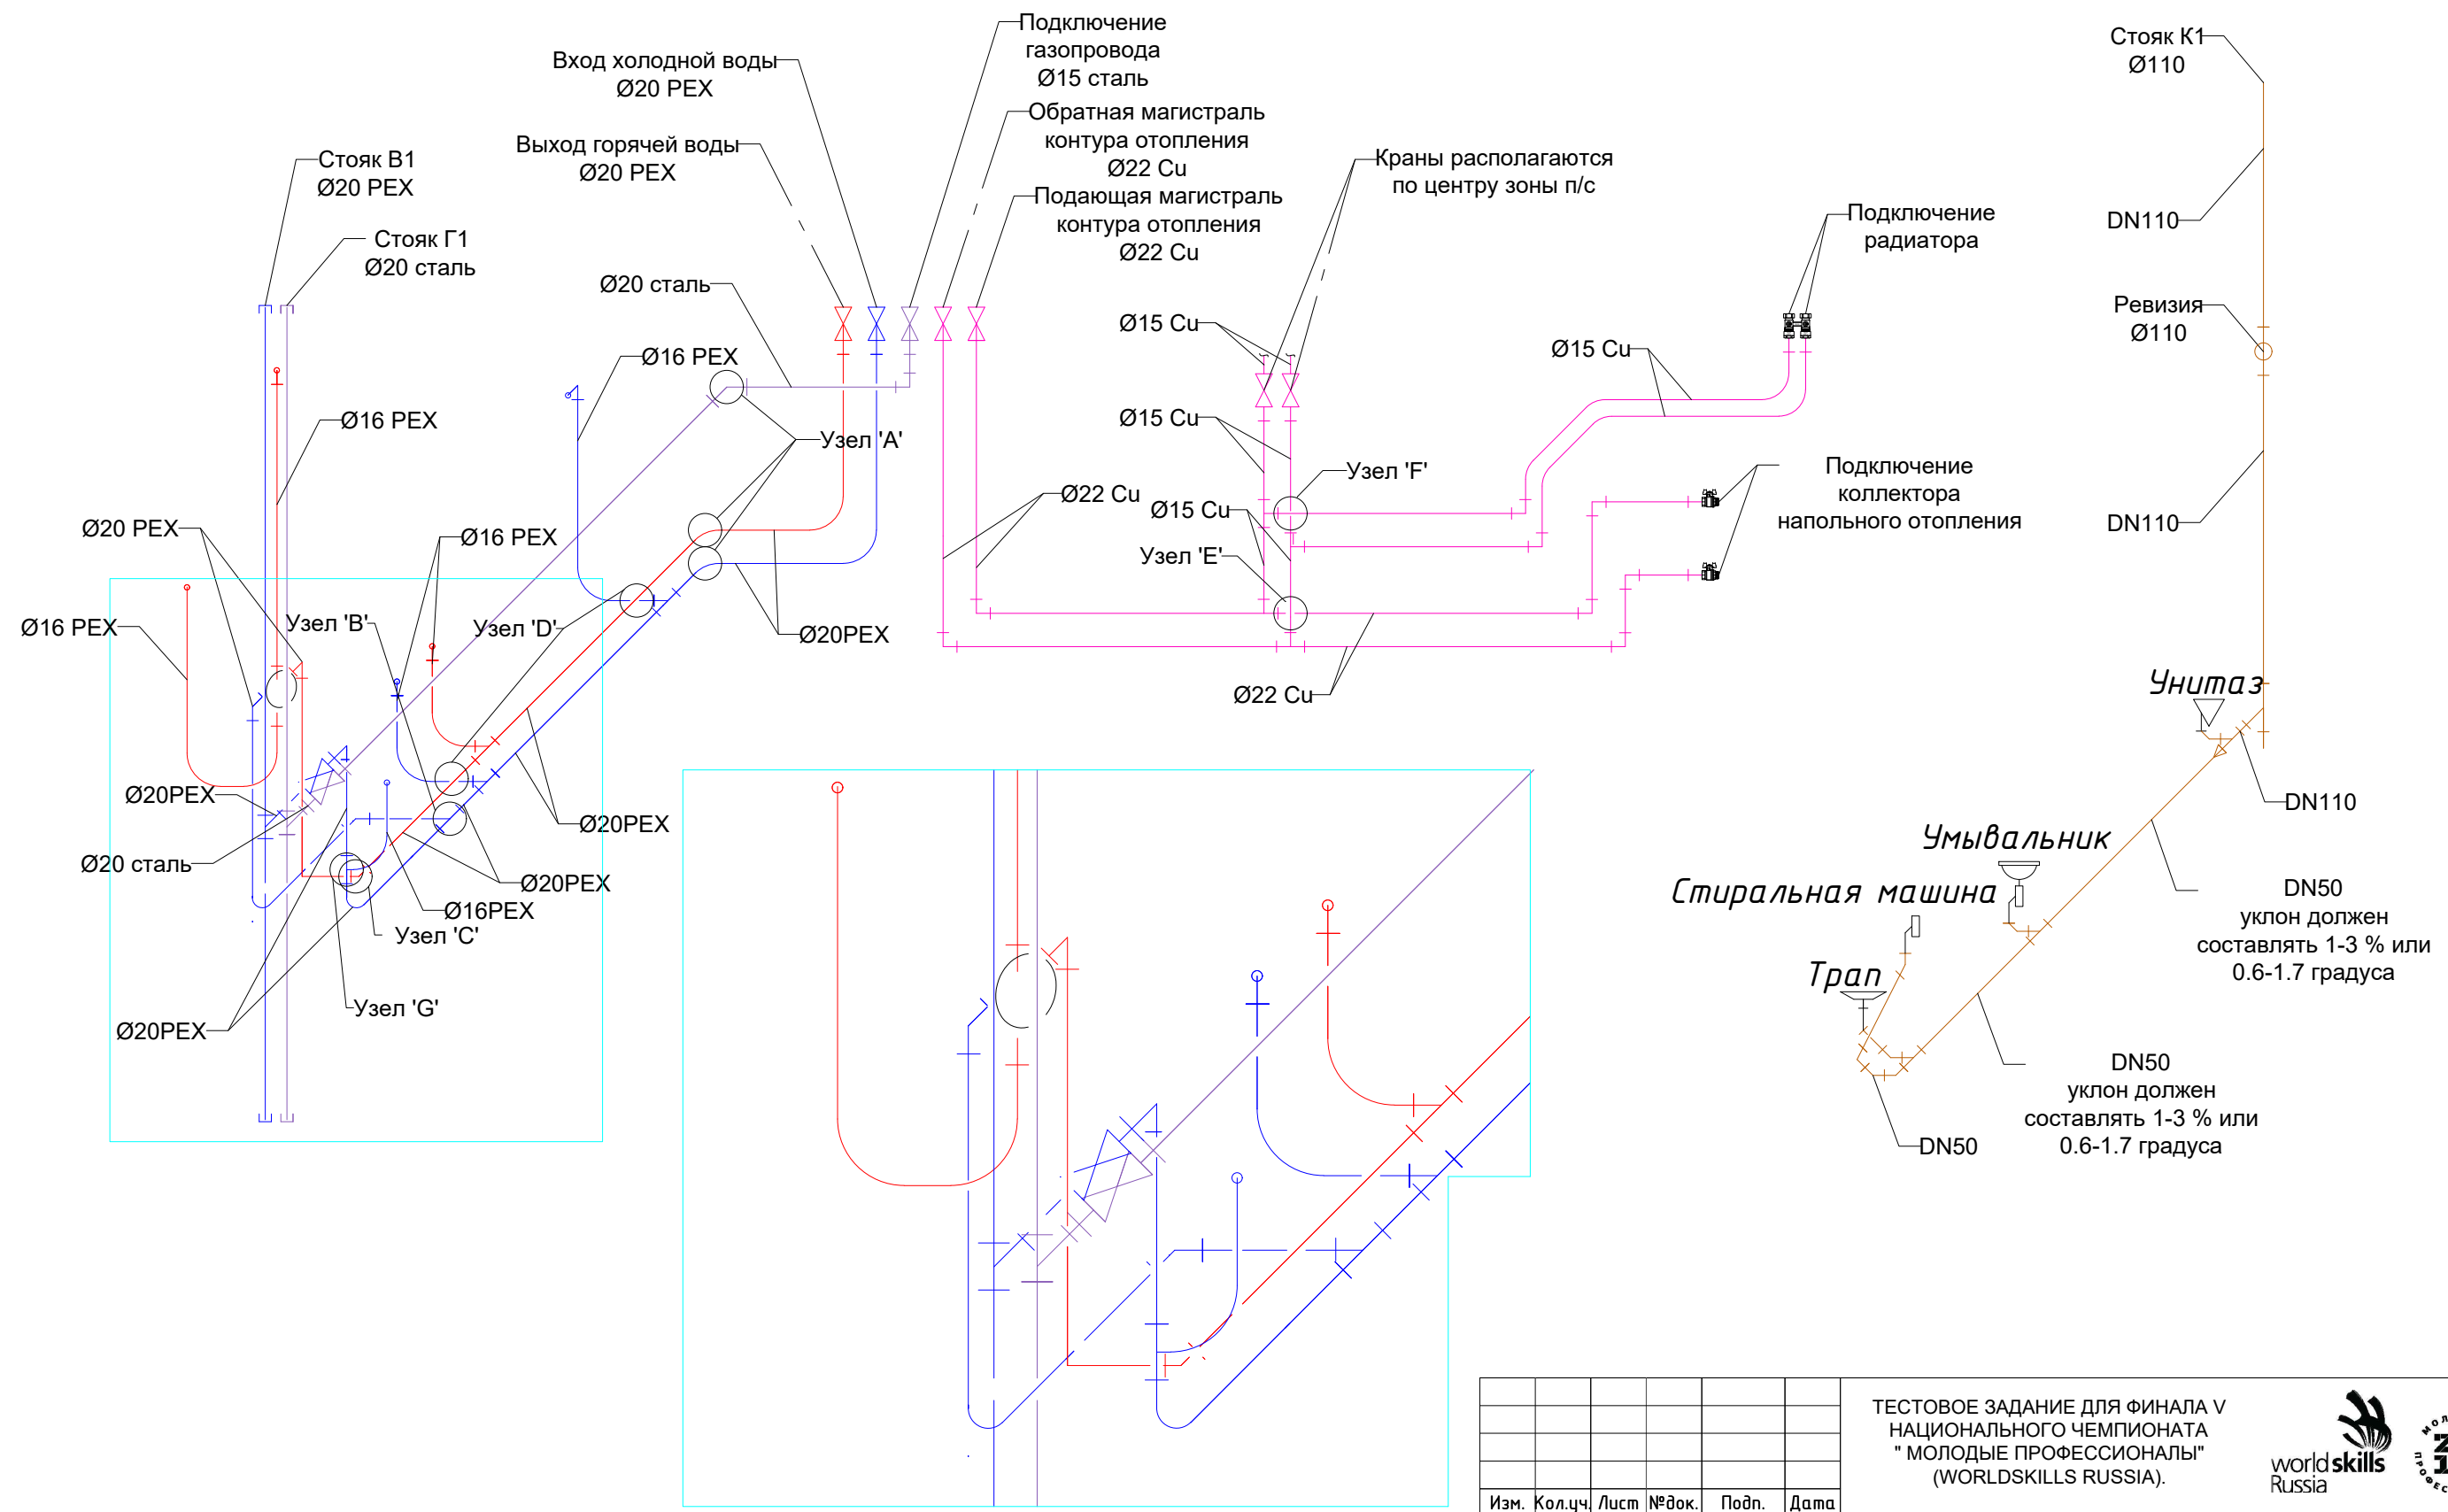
Подключение газопровода Ø15 сталь

Вход холодной воды Ø20 PEX

Обратная магистраль контура отопления Ø22 Cu

Выход горячей воды Ø20 PEX

Подающая магистраль контура отопления Ø22 Cu

Стояк К1 Ø110

Стояк В1 Ø20 PEX

Стояк Г1 Ø20 сталь

Краны располагаются по центру зоны п/с

Подключение радиатора

DN110

Ø20 сталь

Ревизия Ø110

Ø15 Cu

Ø15 Cu

Ø16 PEX

Ø16 PEX

Узел 'A'

Ø15 Cu

Узел 'F'

Подключение коллектора напольного отопления

DN110

Ø20 PEX

Ø16 PEX

Ø22 Cu

Ø15 Cu

Узел 'E'

Ø16 PEX

Узел 'B'

Узел 'D'

Ø20PEX

Ø22 Cu

Унитаз

Ø20PEX

Ø20PEX

DN110

Умывальник

Ø20 сталь

Ø20PEX

Стиральная машина

DN50 уклон должен составлять 1-3 % или 0.6-1.7 градуса

Ø16PEX

Узел 'C'

Трап

Узел 'G'

Ø20PEX

DN50 уклон должен составлять 1-3 % или 0.6-1.7 градуса

DN50

| Изм. | Кол.уч. | Лист | №док. | Подп. | Дата |
|---|---|---|---|---|---|

ТЕСТОВОЕ ЗАДАНИЕ ДЛЯ ФИНАЛА V НАЦИОНАЛЬНОГО ЧЕМПИОНАТА " МОЛОДЫЕ ПРОФЕССИОНАЛЫ" (WORLDSKILLS RUSSIA).

worldskills Russia